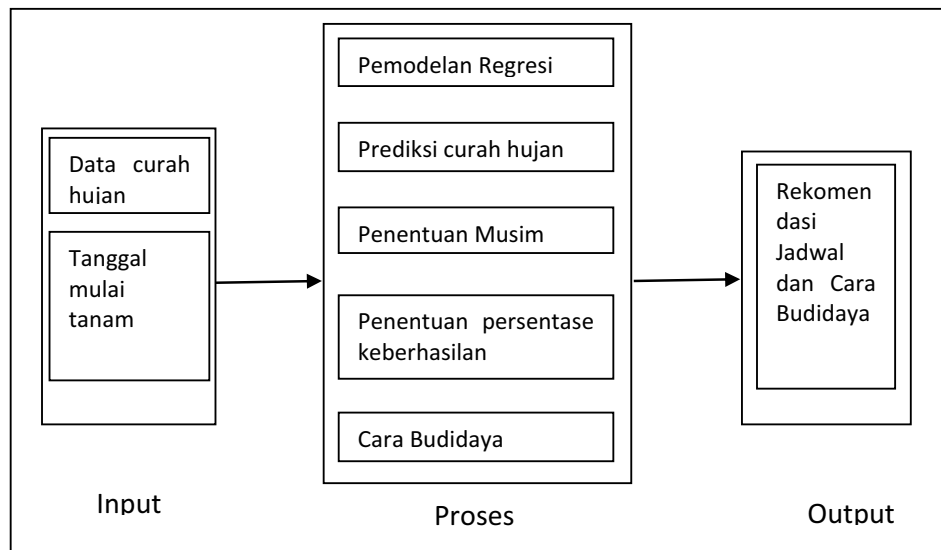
Data curah hujan

Tanggal mulai tanam

Pemodelan Regresi

Prediksi curah hujan

Penentuan Musim

Penentuan persentase keberhasilan

Cara Budidaya

Rekomendasi Jadwal dan Cara Budidaya

Input

Proses

Output